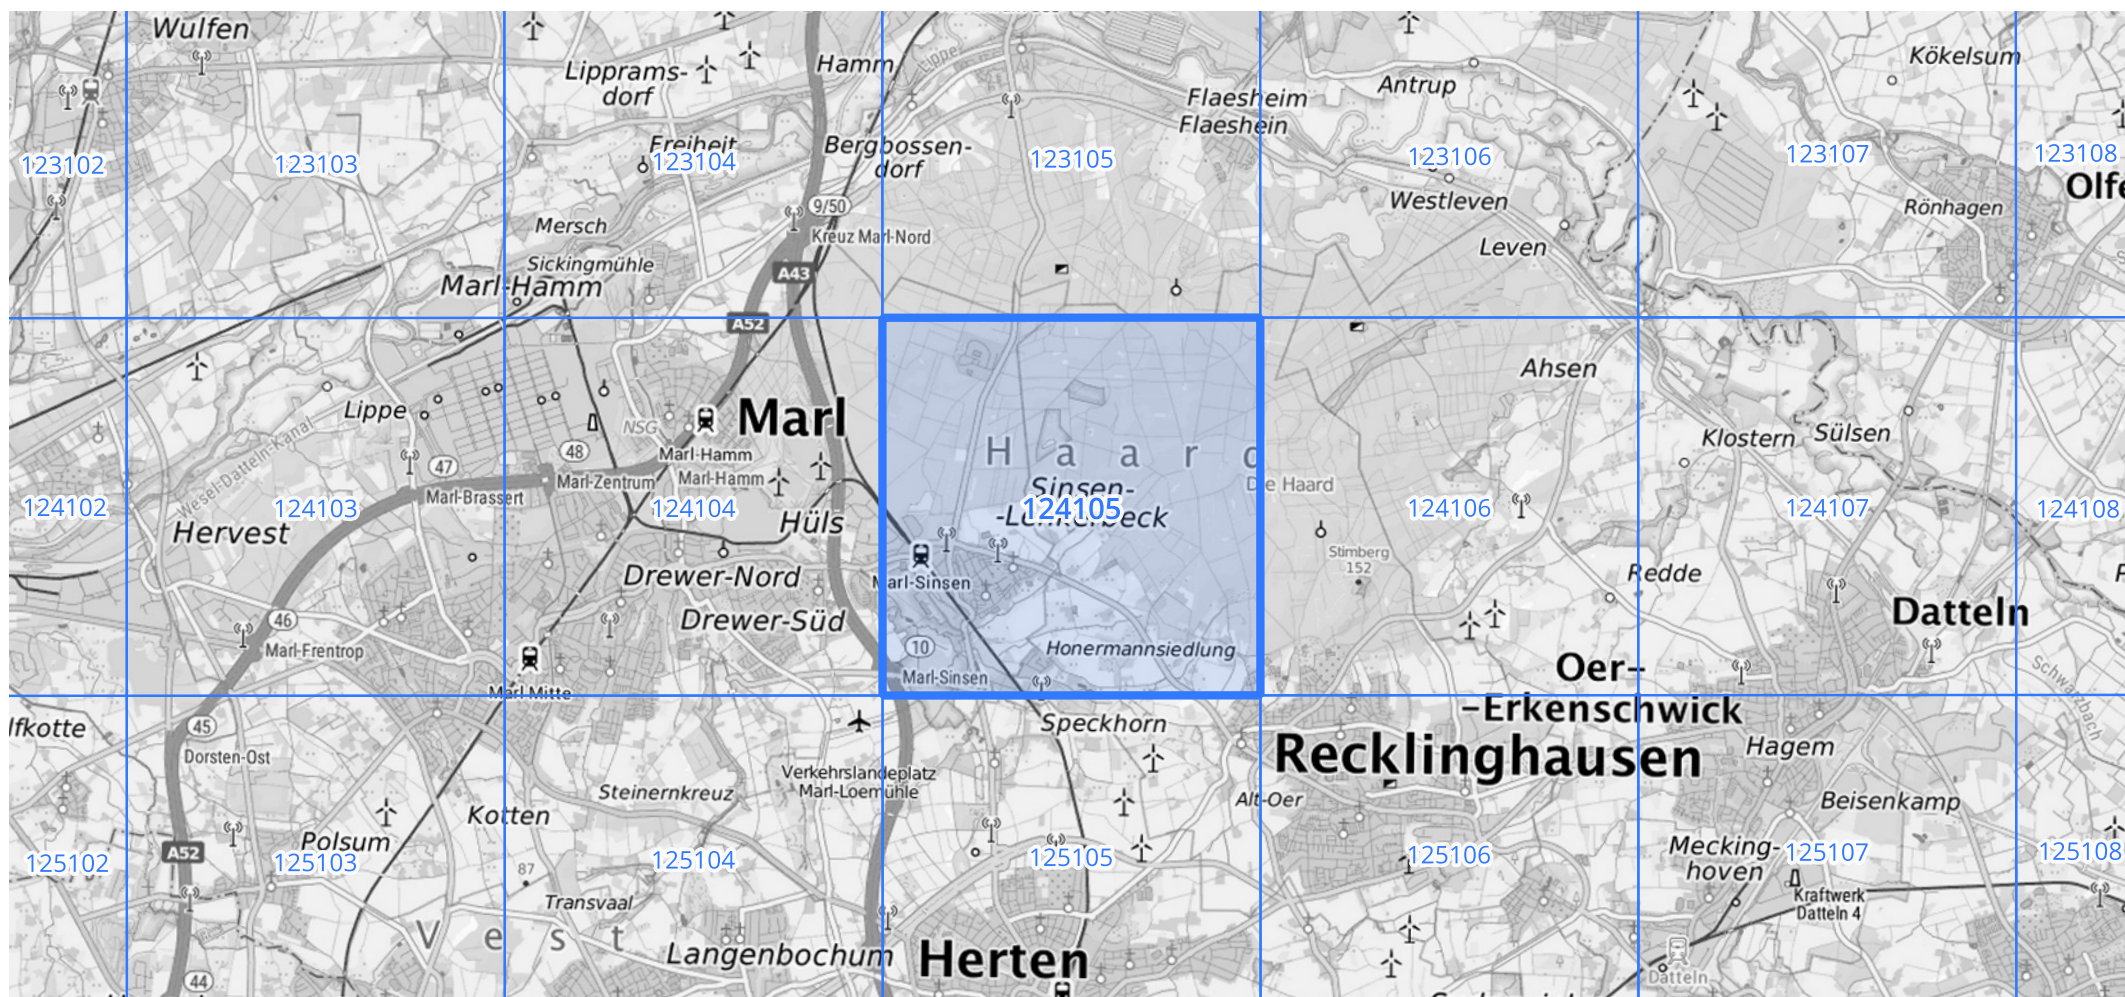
Wulfen
Lippramsdorf
Hamm
Lippe
Flaesheim
Flaeshein
Antrup
Kökelsum
Freiheit
123102
123103
123104
Bergbossendorf
123105
123106
Westleven
123107
Rönhagen
123108
Olfe
Mersch
9/50
Kreuz Marl-Nord
Leven
Sickingmühle
Marl-Hamm
A43
A52
Ahsen
Lippe
NSG
Marl
H a a r d
Klostern
Sülsen
47
48
Marl-Hamm
Marl-Zentrum
Marl-Hamm
Sinsen-Lenkerbeck
Die Haard
Wesel-Datteln-Kanal
Marl-Brassert
124102
124103
124104
124105
124106
124107
124108
Hervest
Hüls
Stimberg 152
Drewer-Nord
Marl-Sinsen
Redde
Datteln
Drewer-Süd
46
Marl-Frentrop
10
Honermannsiedlung
Oer-Erkenschwick
Marl-Sinsen
Marl Mitte
lfkotte
45
Speckhorn
Recklinghausen
Hagem
Dorsten-Ost
Verkehrslandeplatz Marl-Loemühle
Steinernkreuz
Alt-Oer
Beisenkamp
Kotten
Polsum
A52
Mecking-hoven
125102
125103
125104
125105
125106
125107
125108
87
Kraftwerk Datteln 4
Transvaal
V e s t
Langenbochum
Herten
44
Datteln
Schwarzbach